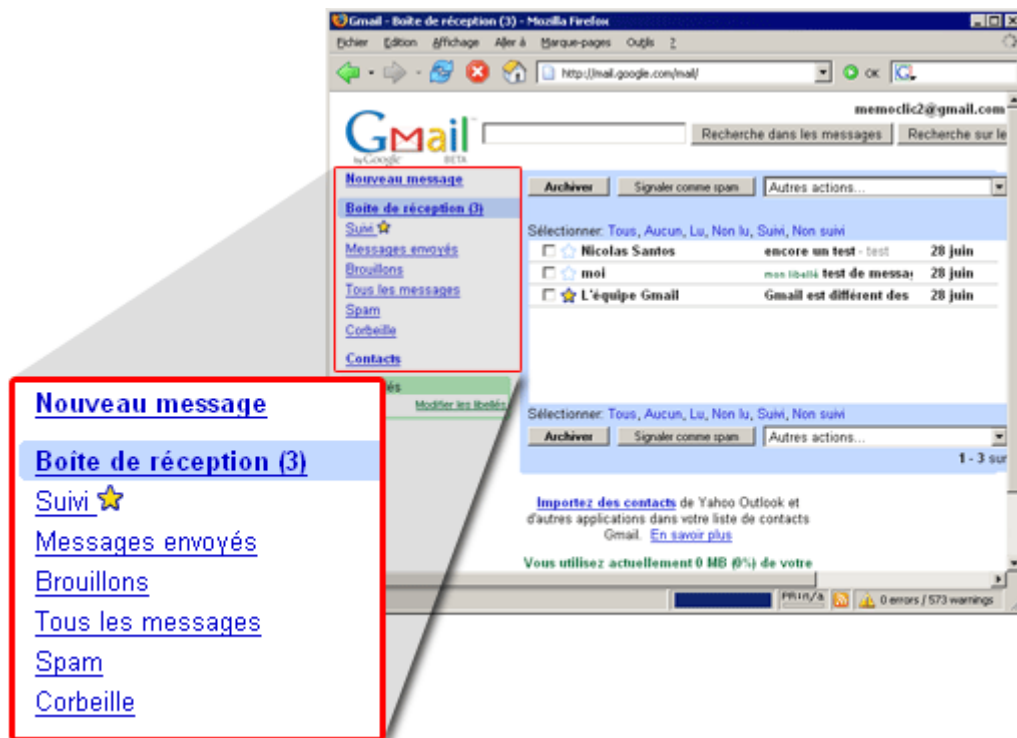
Gmail - Boite de réception (3) - Mozilla Firefox

Fichier Edition Affichage Aller à Marque-pages Outils ?

http://mail.google.com/mail/

OK

memoclic2@gmail.com

Gmail by Google BETA

Recherche dans les messages

Recherche sur le

Nouveau message

Boite de réception (3)

Suivi

Messages envoyés

Brouillons

Tous les messages

Spam

Corbeille

Contacts

Archiver

Signaler comme spam

Autres actions...

Sélectionner: Tous, Aucun, Lu, Non lu, Suivi, Non suivi

| | | |
|---|---|---|
| Nicolas Santos | encore un test - test | 28 juin |
| moi | mon libellé test de messa | 28 juin |
| L'équipe Gmail | Gmail est différent des | 28 juin |

Sélectionner: Tous, Aucun, Lu, Non lu, Suivi, Non suivi

Archiver

Signaler comme spam

Autres actions...

1 - 3 sur

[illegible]lés

Modifier les libellés

Importez des contacts de Yahoo Outlook et d'autres applications dans votre liste de contacts Gmail. En savoir plus

Vous utilisez actuellement 0 MB (0%) de votre

PRin/a

0 errors / 573 warnings

Nouveau message

Boite de réception (3)

Suivi

Messages envoyés

Brouillons

Tous les messages

Spam

Corbeille